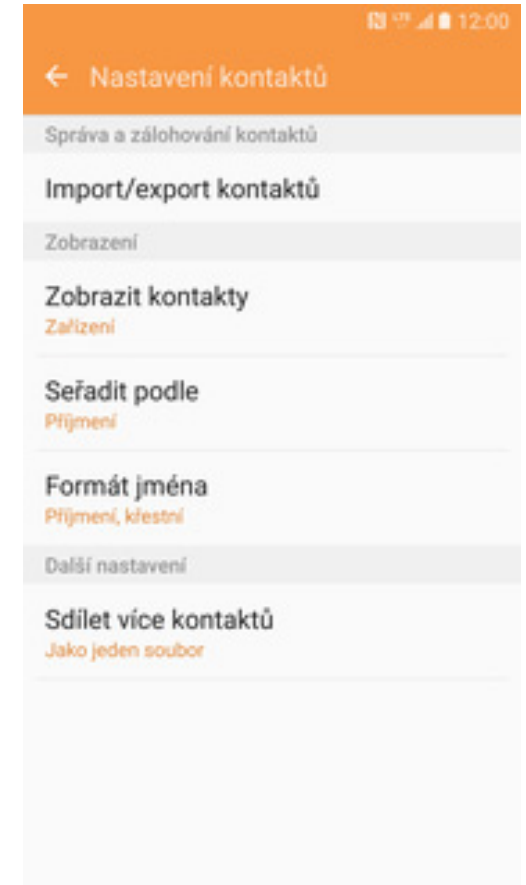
12:00

← Nastavení kontaktů

Správa a zálohování kontaktů

Import/export kontaktů

Zobrazení

Zobrazit kontakty
Zařízení

Seřadit podle
Příjmení

Formát jména
Příjmení, křestní

Další nastavení

Sdílet více kontaktů
Jako jeden soubor